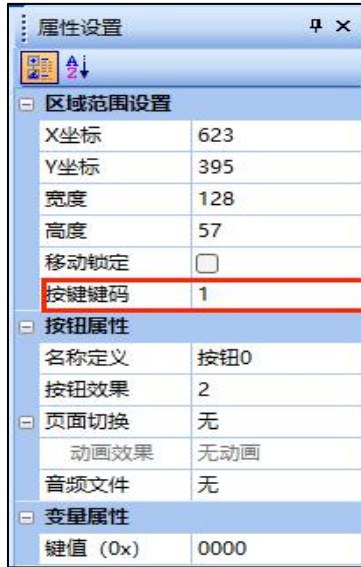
属性设置 ᵖ ×

区域范围设置

| | |
|---|---|
| X坐标 | 623 |
| Y坐标 | 395 |
| 宽度 | 128 |
| 高度 | 57 |
| 移动锁定 | |
| 按键键码 | 1 |

按钮属性

| | |
|---|---|
| 名称定义 | 按钮0 |
| 按钮效果 | 2 |
| 页面切换 | 无 |
| 动画效果 | 无动画 |
| 音频文件 | 无 |

变量属性

| | |
|---|---|
| 键值 (0x) | 0000 |